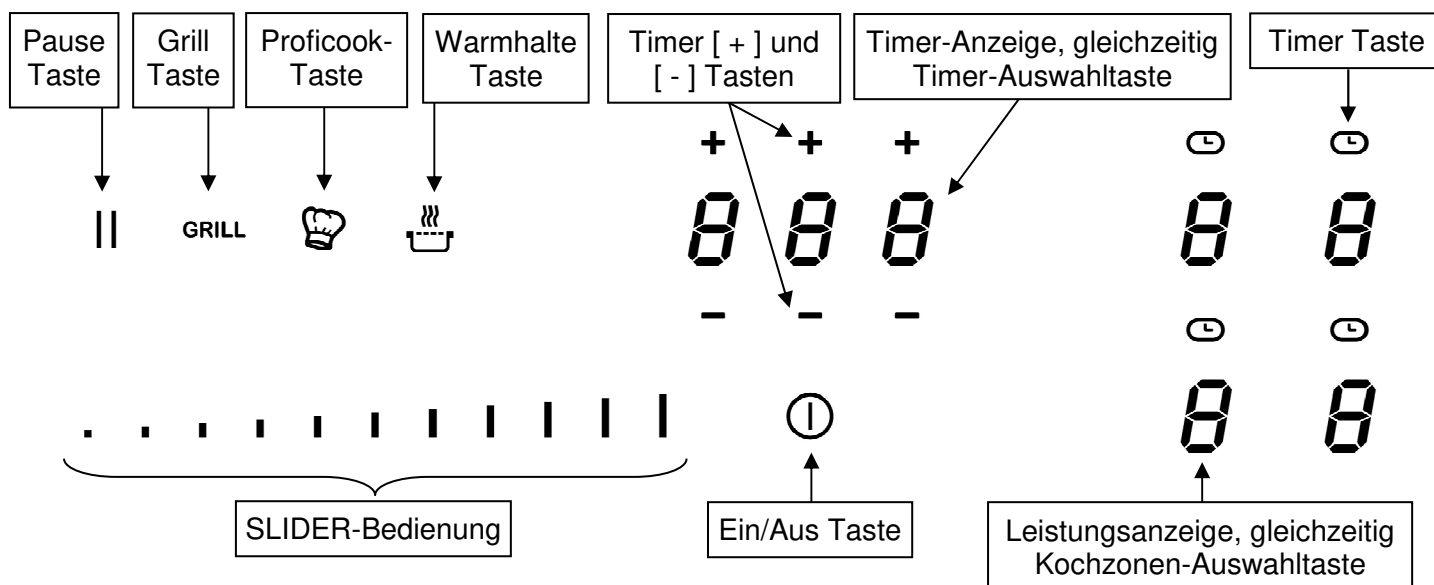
Pause Taste

Grill Taste

Proficook-Taste

Warmhalte Taste

Timer [ + ] und [ - ] Tasten

Timer-Anzeige, gleichzeitig Timer-Auswahltaste

Timer Taste

||

GRILL

+ + +

8 8 8

– – –

8 8

8 8

SLIDER-Bedienung

Ein/Aus Taste

Leistungsanzeige, gleichzeitig Kochzonen-Auswahltaste